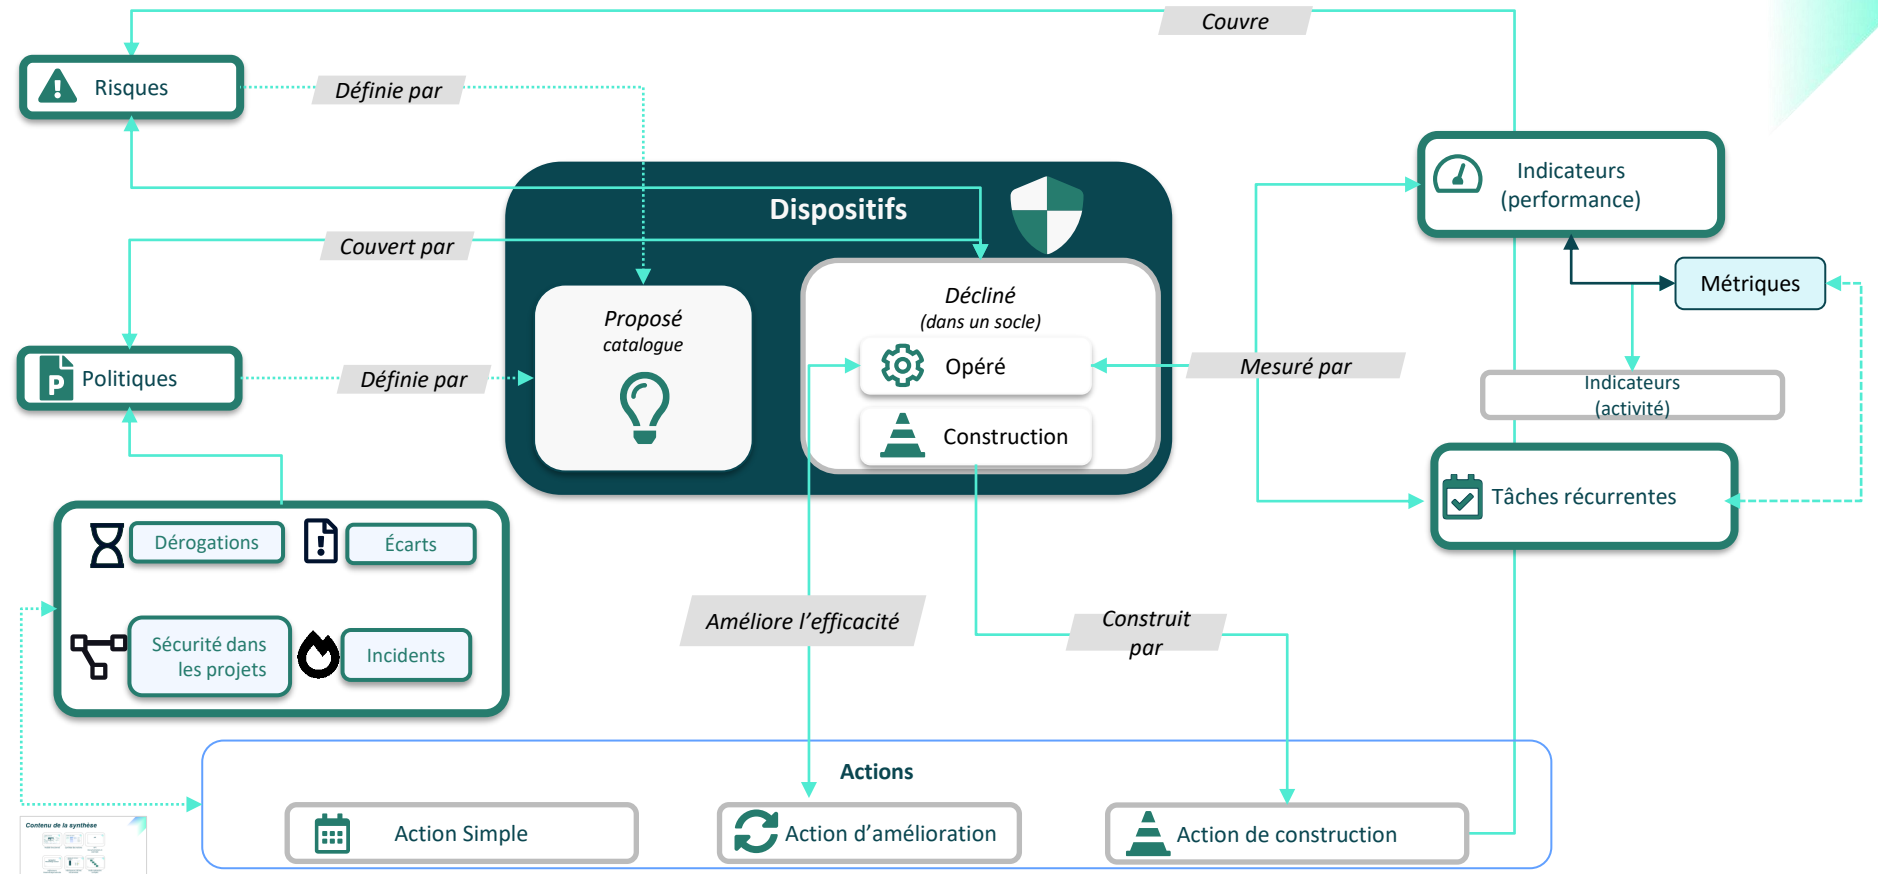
Couvre

Risques

Définie par

Dispositifs

Couvert par

Proposé
catalogue

Décliné
(dans un socle)

Opéré

Construction

Politiques

Définie par

Mesuré par

Indicateurs
(performance)

Métriques

Indicateurs
(activité)

Tâches récurrentes

Dérogations

Écarts

Sécurité dans les projets

Incidents

Améliore l'efficacité

Construit par

Actions

Action Simple

Action d'amélioration

Action de construction

Contenu de la synthèse